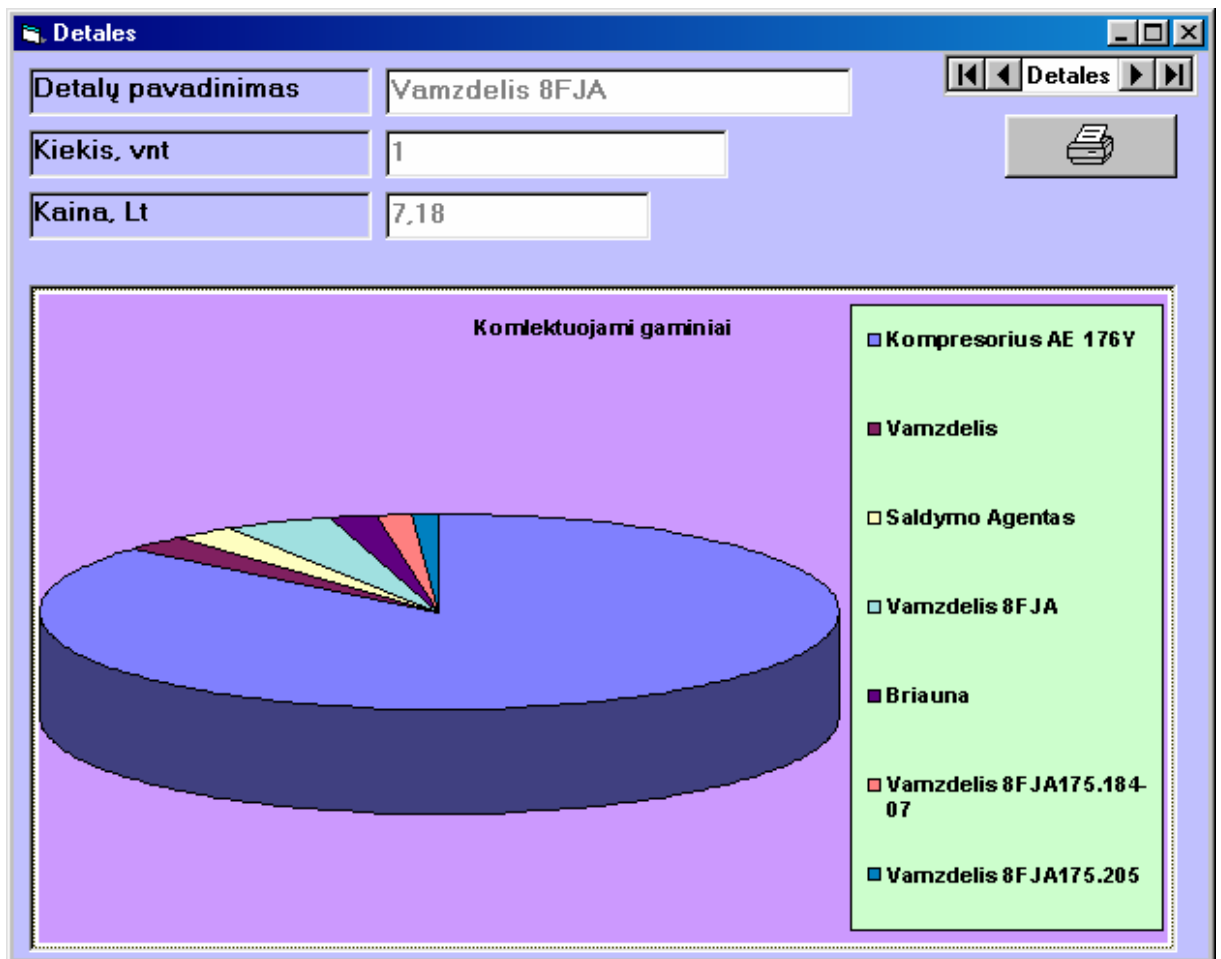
Detales

Detalų pavadinimas
Vamzdelis 8FJA

Kiekis, vnt
1

Kaina, Lt
7,18

Detales

Komlektuojami gaminiai

Kompresorius AE 176Y
Vamzdelis
Saldymo Agentas
Vamzdelis 8FJA
Briauna
Vamzdelis 8FJA175.184-07
Vamzdelis 8FJA175.205